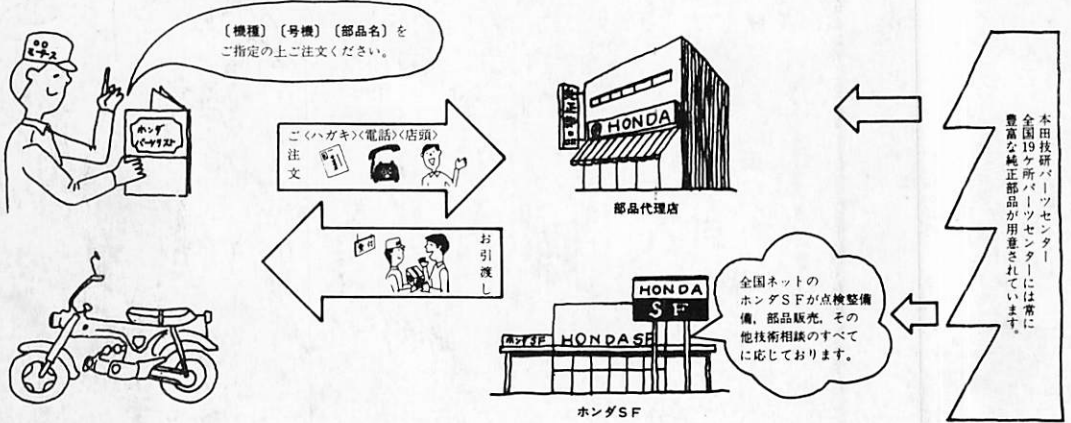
〔機種〕〔号機〕〔部品名〕をご指定の上ご注文ください。

ホンダパーツリスト

ご〈ハガキ〉〈電話〉〈店頭〉注文

HONDA

部品代理店

お引渡し

HONDA
SF

HONDA SF

ホンダSF

全国ネットのホンダSFが点検整備、部品販売、その他技術相談のすべてに応じております。

本田技研パーツセンター
全国19ケ所パーツセンターには常に豊富な純正部品が用意されています。